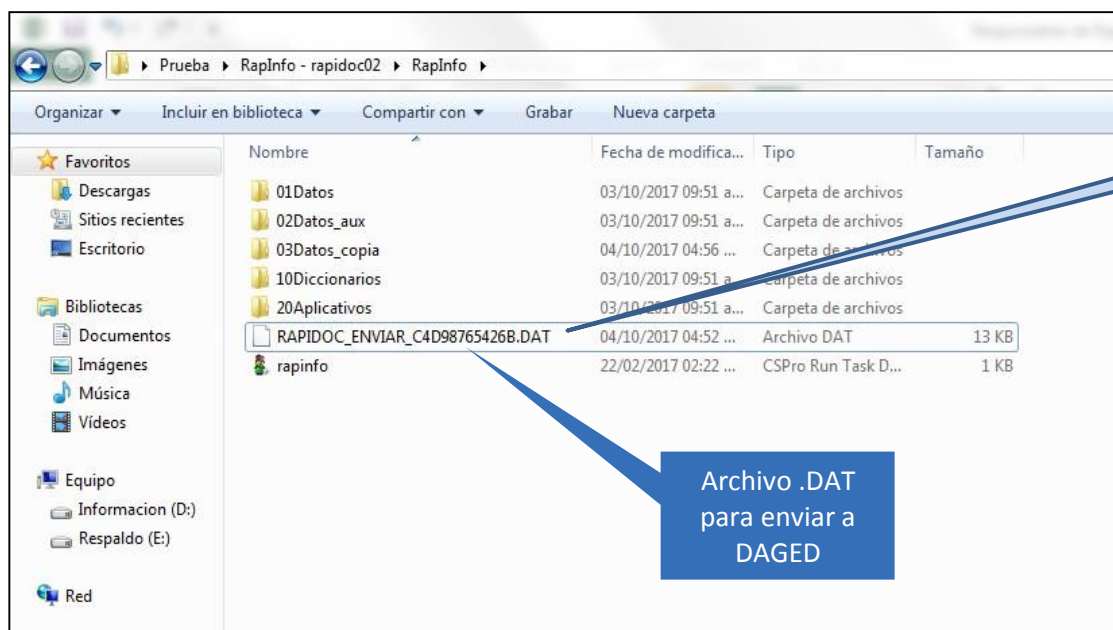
▸ Prueba ▸ RapInfo - rapidoc02 ▸ RapInfo ▸

Organizar ▾ Incluir en biblioteca ▾ Compartir con ▾ Grabar Nueva carpeta

Favoritos
Descargas
Sitios recientes
Escritorio

Bibliotecas
Documentos
Imágenes
Música
Vídeos

Equipo
Informacion (D:)
Respaldo (E:)

Red

| Nombre | Fecha de modifica... | Tipo | Tamaño |
|---|---|---|---|
| 01Datos | 03/10/2017 09:51 a... | Carpeta de archivos | |
| 02Datos_aux | 03/10/2017 09:51 a... | Carpeta de archivos | |
| 03Datos_copia | 04/10/2017 04:56 ... | Carpeta de archivos | |
| 10Diccionarios | 03/10/2017 09:51 a... | Carpeta de archivos | |
| 20Aplicativos | 03/10/2017 09:51 a... | Carpeta de archivos | |
| RAPIDOC_ENVIAR_C4D98765426B.DAT | 04/10/2017 04:52 ... | Archivo DAT | 13 KB |
| rapinfo | 22/02/2017 02:22 ... | CSPro Run Task D... | 1 KB |

Archivo .DAT para enviar a DAGED